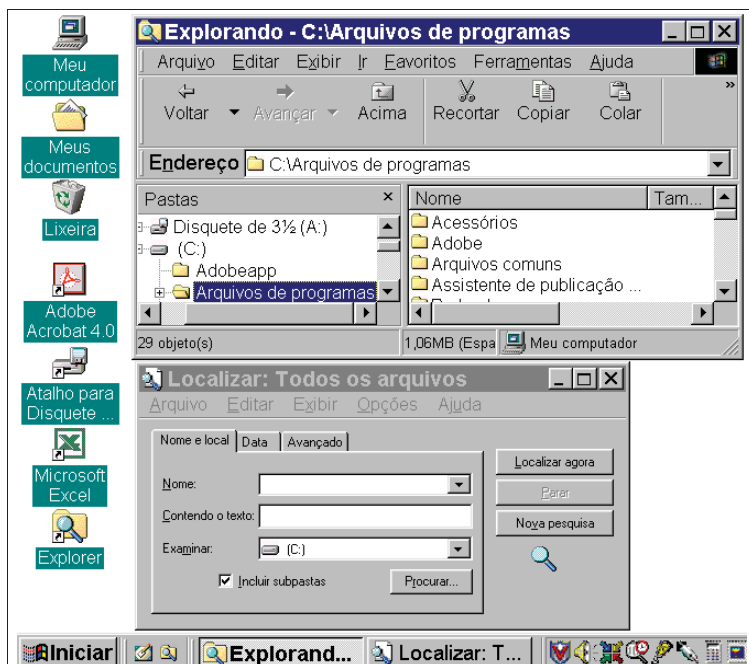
Meu computador

Meus documentos

Lixeira

Adobe Acrobat 4.0

Atalho para Disquete ...

Microsoft Excel

Explorer

Explorando - C:\Arquivos de programas

Arquivo Editar Exibir Ir Favoritos Ferramentas Ajuda

Voltar Avançar Acima Recortar Copiar Colar

Endereço C:\Arquivos de programas

Pastas ×

Disquete de 3½ (A:)

(C:)

Adobeapp

Arquivos de programas

Nome Tam...

Acessórios

Adobe

Arquivos comuns

Assistente de publicação ...

29 objeto(s) 1,06MB (Espa Meu computador

Localizar: Todos os arquivos

Arquivo Editar Exibir Opções Ajuda

Nome e local Data Avançado

Nome:

Contendo o texto:

Examinar: (C:)

Incluir subpastas

Procurar...

Localizar agora

Parar

Nova pesquisa

Iniciar Explorand... Localizar: T...